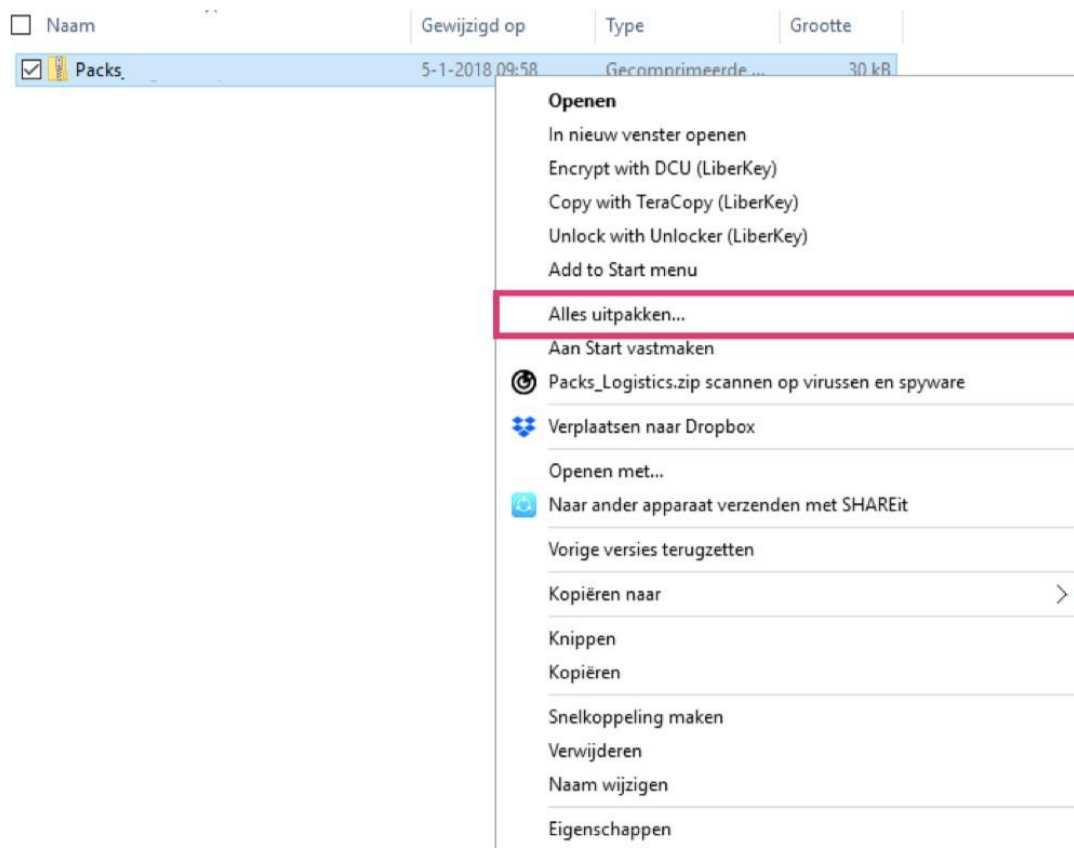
Naam | Gewijzigd op | Type | Grootte

Packs_ | 5-1-2018 09:58 | Gecomprimeerde ... | 30 kB

Openen
In nieuw venster openen
Encrypt with DCU (LiberKey)
Copy with TeraCopy (LiberKey)
Unlock with Unlocker (LiberKey)
Add to Start menu
Alles uitpakken...
Aan Start vastmaken
Packs_Logistics.zip scannen op virussen en spyware
Verplaatsen naar Dropbox
Openen met...
Naar ander apparaat verzenden met SHAREit
Vorige versies terugzetten
Kopiëren naar
Knippen
Kopiëren
Snelkoppeling maken
Verwijderen
Naam wijzigen
Eigenschappen